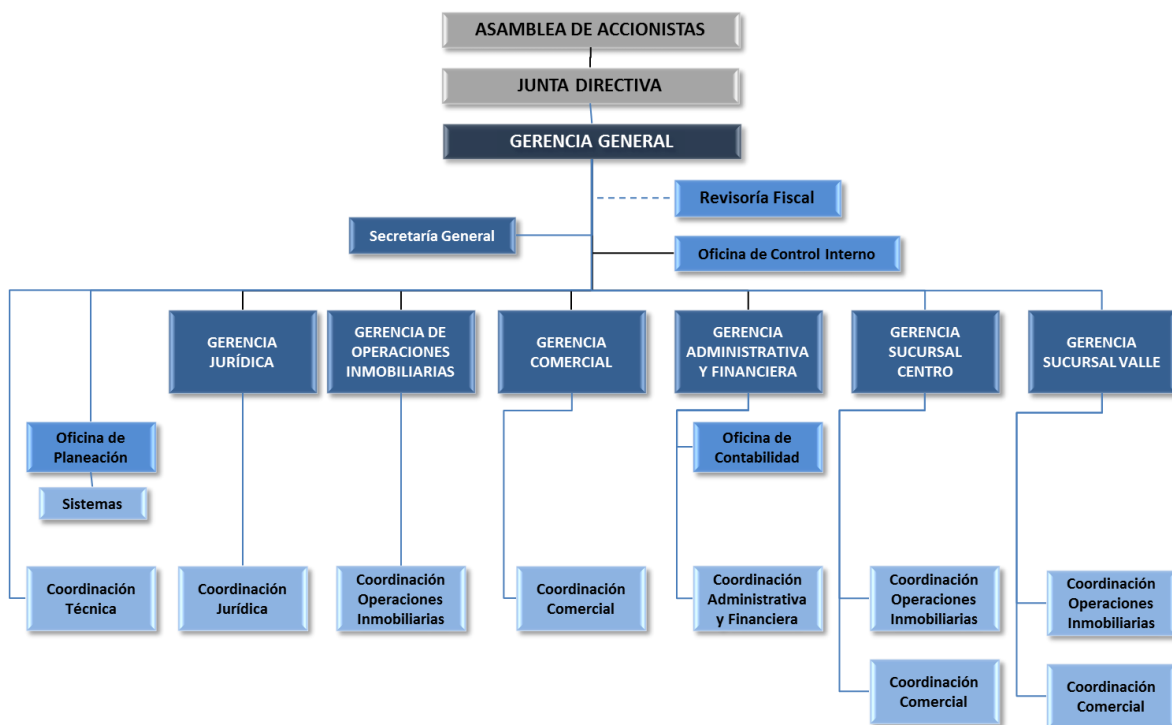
ASAMBLEA DE ACCIONISTAS

JUNTA DIRECTIVA

GERENCIA GENERAL

Revisoría Fiscal

Secretaría General

Oficina de Control Interno

GERENCIA JURÍDICA

GERENCIA DE OPERACIONES INMOBILIARIAS

GERENCIA COMERCIAL

GERENCIA ADMINISTRATIVA Y FINANCIERA

GERENCIA SUCURSAL CENTRO

GERENCIA SUCURSAL VALLE

Oficina de Planeación

Sistemas

Oficina de Contabilidad

Coordinación Técnica

Coordinación Jurídica

Coordinación Operaciones Inmobiliarias

Coordinación Comercial

Coordinación Administrativa y Financiera

Coordinación Operaciones Inmobiliarias

Coordinación Comercial

Coordinación Operaciones Inmobiliarias

Coordinación Comercial